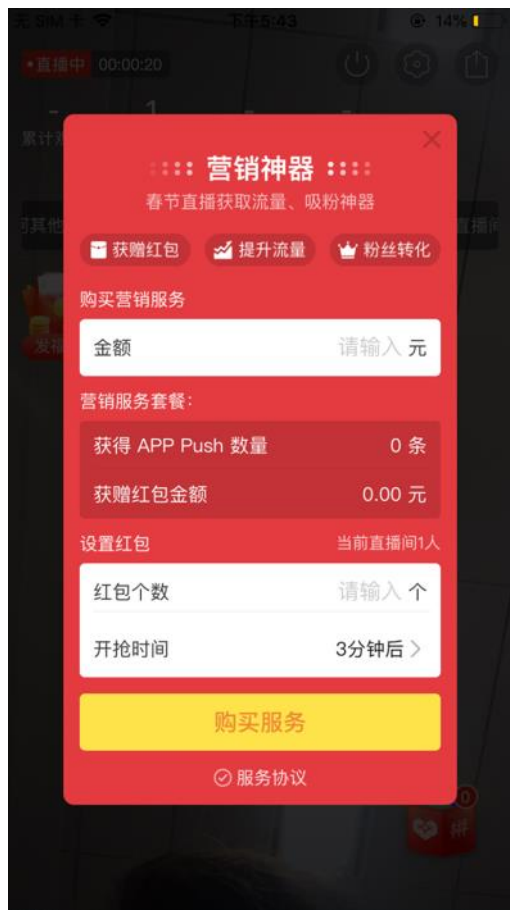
无 SIM 卡 下午5:43 14%

•直播中 00:00:20

累计

发

营销神器

春节直播获取流量、吸粉神器

获赠红包 提升流量 粉丝转化

购买营销服务

金额 请输入 元

营销服务套餐:

获得 APP Push 数量 0 条

获赠红包金额 0.00 元

设置红包 当前直播间1人

红包个数 请输入 个

开抢时间 3分钟后 >

购买服务

服务协议